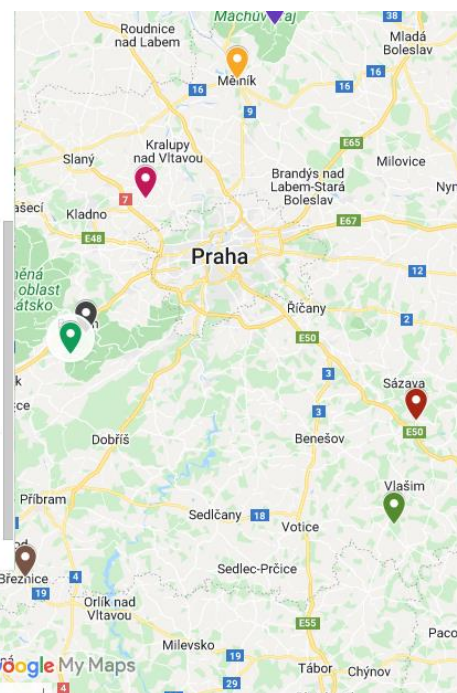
Máchův kraj
Roudnice nad Labem
38
Mladá Boleslav
Mělník
16
16
16
9
Kralupy nad Vltavou
Slaný
Brandýs nad Labem-Stará Boleslav
Milovice
E65
Nym
ašecí
7
Kladno
E67
E48
Praha
12
áněná oblast átsko
Říčany
2
E50
3
Sázava
ce
3
E50
Dobříš
Benešov
Vlašim
Příbram
Sedlčany
18
Votice
ad
Sedlec-Prčice
Březnice
4
19
Orlík nad Vltavou
E55
Paco
Milevsko
19
oogle My Maps
Tábor
Chýnov
4
29